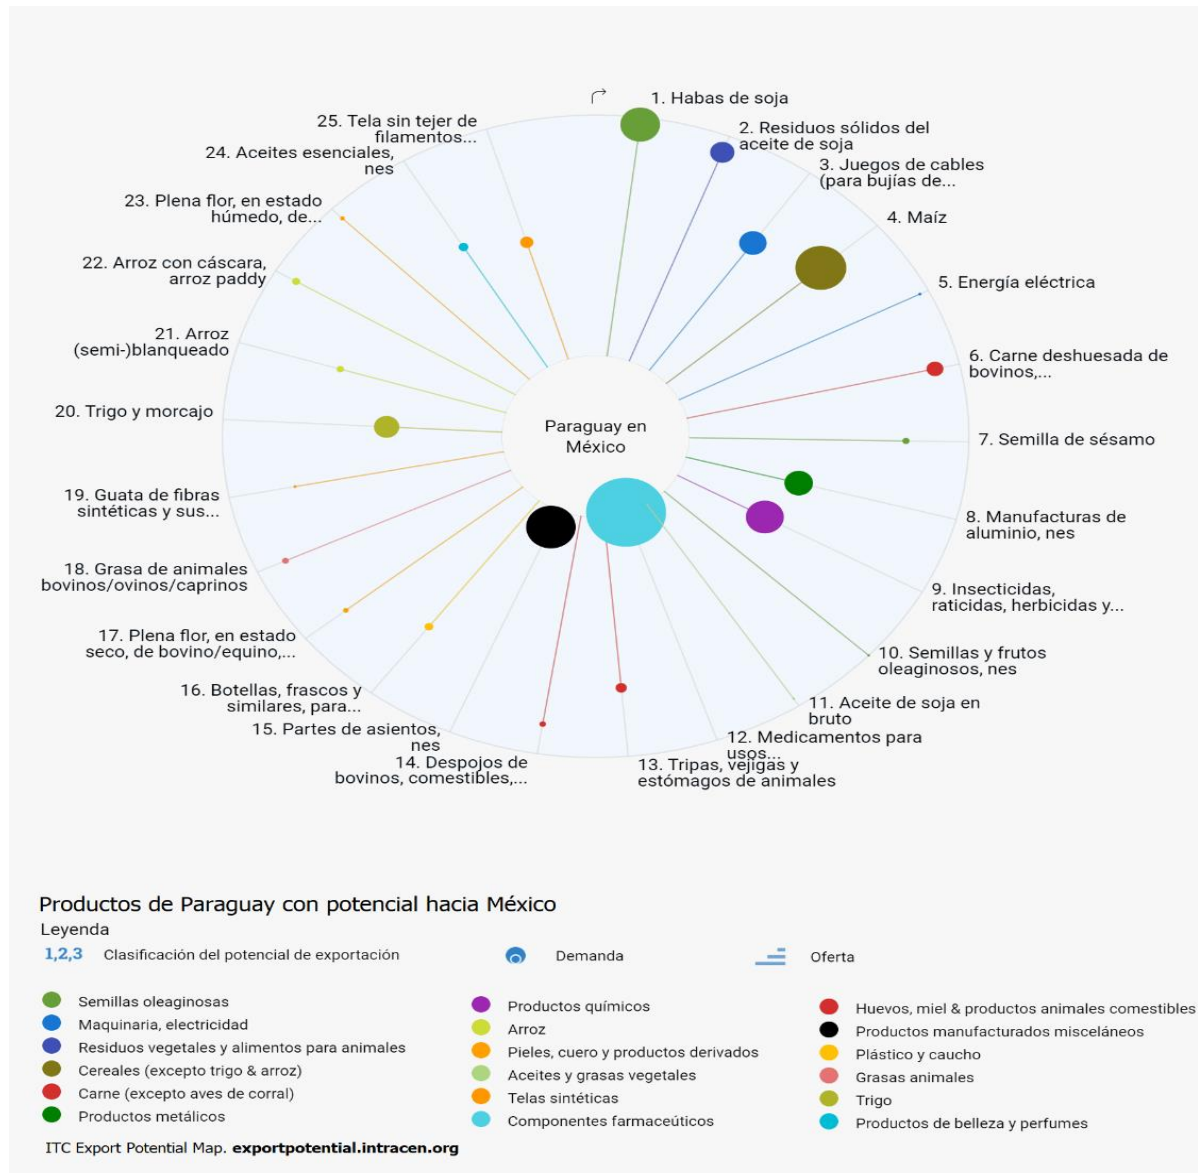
1. Habas de soja
2. Residuos sólidos del aceite de soja
3. Juegos de cables (para bujías de...
4. Maíz
5. Energía eléctrica
6. Carne deshuesada de bovinos,...
7. Semilla de sésamo
8. Manufacturas de aluminio, nes
9. Insecticidas, raticidas, herbicidas y...
10. Semillas y frutos oleaginosos, nes
11. Aceite de soja en bruto
12. Medicamentos para usos...
13. Tripas, vejigas y estómagos de animales
14. Despojos de bovinos, comestibles,...
15. Partes de asientos, nes
16. Botellas, frascos y similares, para...
17. Plena flor, en estado seco, de bovino/equino,...
18. Grasa de animales bovinos/ovinos/caprinos
19. Guata de fibras sintéticas y sus...
20. Trigo y morcajo
21. Arroz (semi-)blanqueado
22. Arroz con cáscara, arroz paddy
23. Plena flor, en estado húmedo, de...
24. Aceites esenciales, nes
25. Tela sin tejer de filamentos...

Paraguay en México

Productos de Paraguay con potencial hacia México
Leyenda
1,2,3 Clasificación del potencial de exportación
Demanda
Oferta

Semillas oleaginosas
Maquinaria, electricidad
Residuos vegetales y alimentos para animales
Cereales (excepto trigo & arroz)
Carne (excepto aves de corral)
Productos metálicos

Productos químicos
Arroz
Pieles, cuero y productos derivados
Aceites y grasas vegetales
Telas sintéticas
Componentes farmacéuticos

Huevos, miel & productos animales comestibles
Productos manufacturados misceláneos
Plástico y caucho
Grasas animales
Trigo
Productos de belleza y perfumes

ITC Export Potential Map. exportpotential.intracen.org